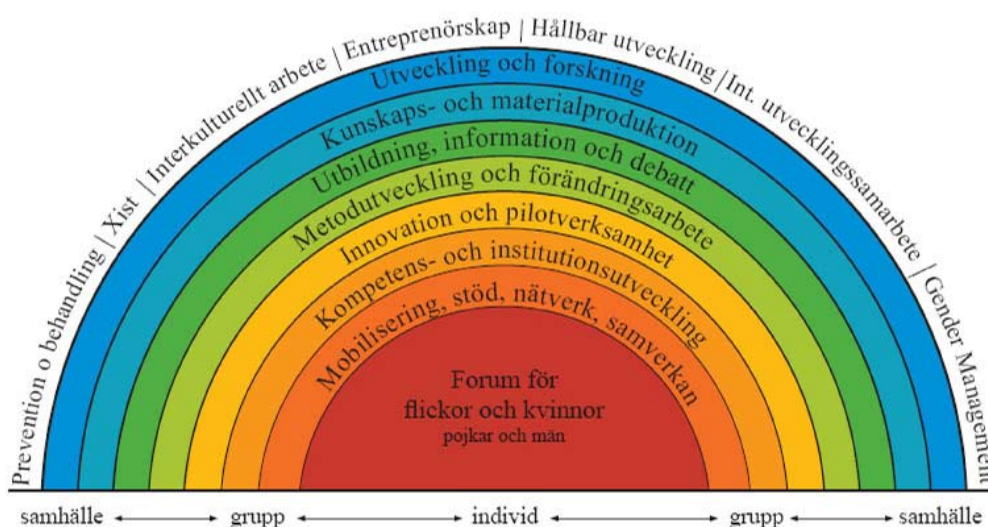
Prevention o behandling | Xist | Interkulturellt arbete | Entreprenörskap | Hållbar utveckling / Int. utvecklingssamarbete | Gender Management

Utveckling och forskning

Kunskaps- och materialproduktion

Utbildning, information och debatt

Metodutveckling och förändringsarbete

Innovation och pilotverksamhet

Kompetens- och institutionsutveckling

Mobilisering, stöd, nätverk, samverkan

Forum för flickor och kvinnor pojkar och män

samhälle ↔ grupp ↔ individ ↔ grupp ↔ samhälle